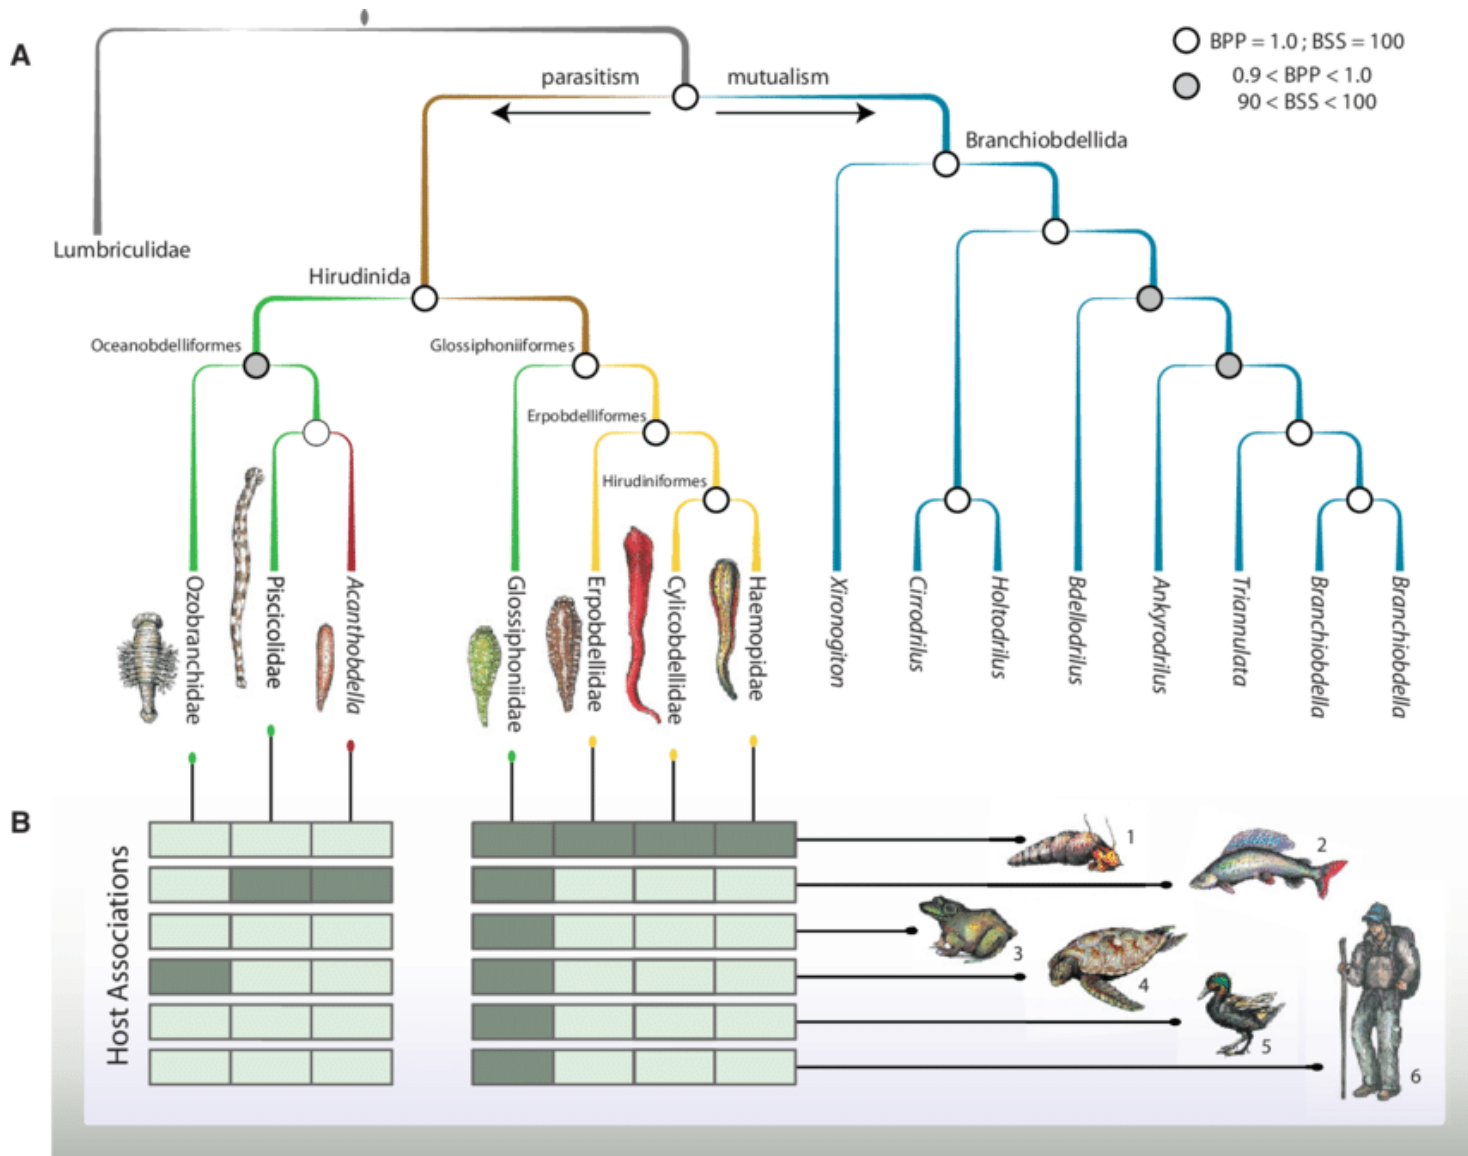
A

BPP = 1.0 ; BSS = 100
0.9 < BPP < 1.0
90 < BSS < 100

parasitism
mutualism

Lumbriculidae
Hirudinida
Branchiobdellida

Oceanobdelliformes
Glossiphoniiformes
Erpobdelliformes
Hirudiniformes

Ozobranchidae
Piscicolidae
Acanthobdella
Glossiphoniidae
Erpobdellidae
Cylicobdellidae
Haemopidae
Xironogiton
Cirrodrilus
Holtodrilus
Bdellodrilus
Ankyrodrilus
Triannulata
Branchiobdella
Branchiobdella

B

Host Associations

1
2
3
4
5
6